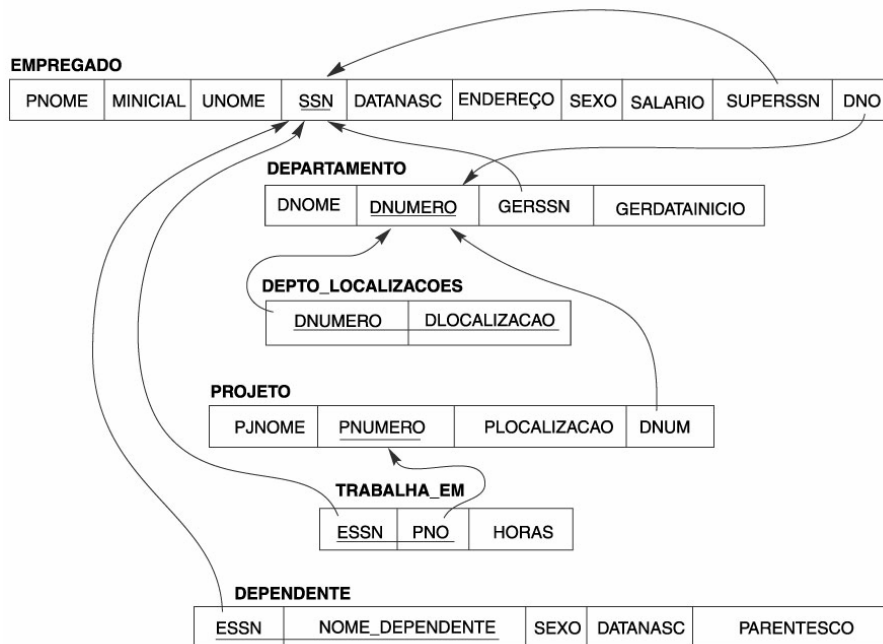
EMPREGADO

| PNOME | MINICIAL | UNOME | SSN | DATANASC | ENDEREÇO | SEXO | SALARIO | SUPERSSN | DNO |
|---|---|---|---|---|---|---|---|---|---|

DEPARTAMENTO

| DNOME | DNUMERO | GERSSN | GERDATAINICIO |
|---|---|---|---|

DEPTO_LOCALIZACOES

| DNUMERO | DLOCALIZACAO |
|---|---|

PROJETO

| PJNOME | PNUMERO | PLOCALIZACAO | DNUM |
|---|---|---|---|

TRABALHA_EM

| ESSN | PNO | HORAS |
|---|---|---|

DEPENDENTE

| ESSN | NOME_DEPENDENTE | SEXO | DATANASC | PARENTESCO |
|---|---|---|---|---|